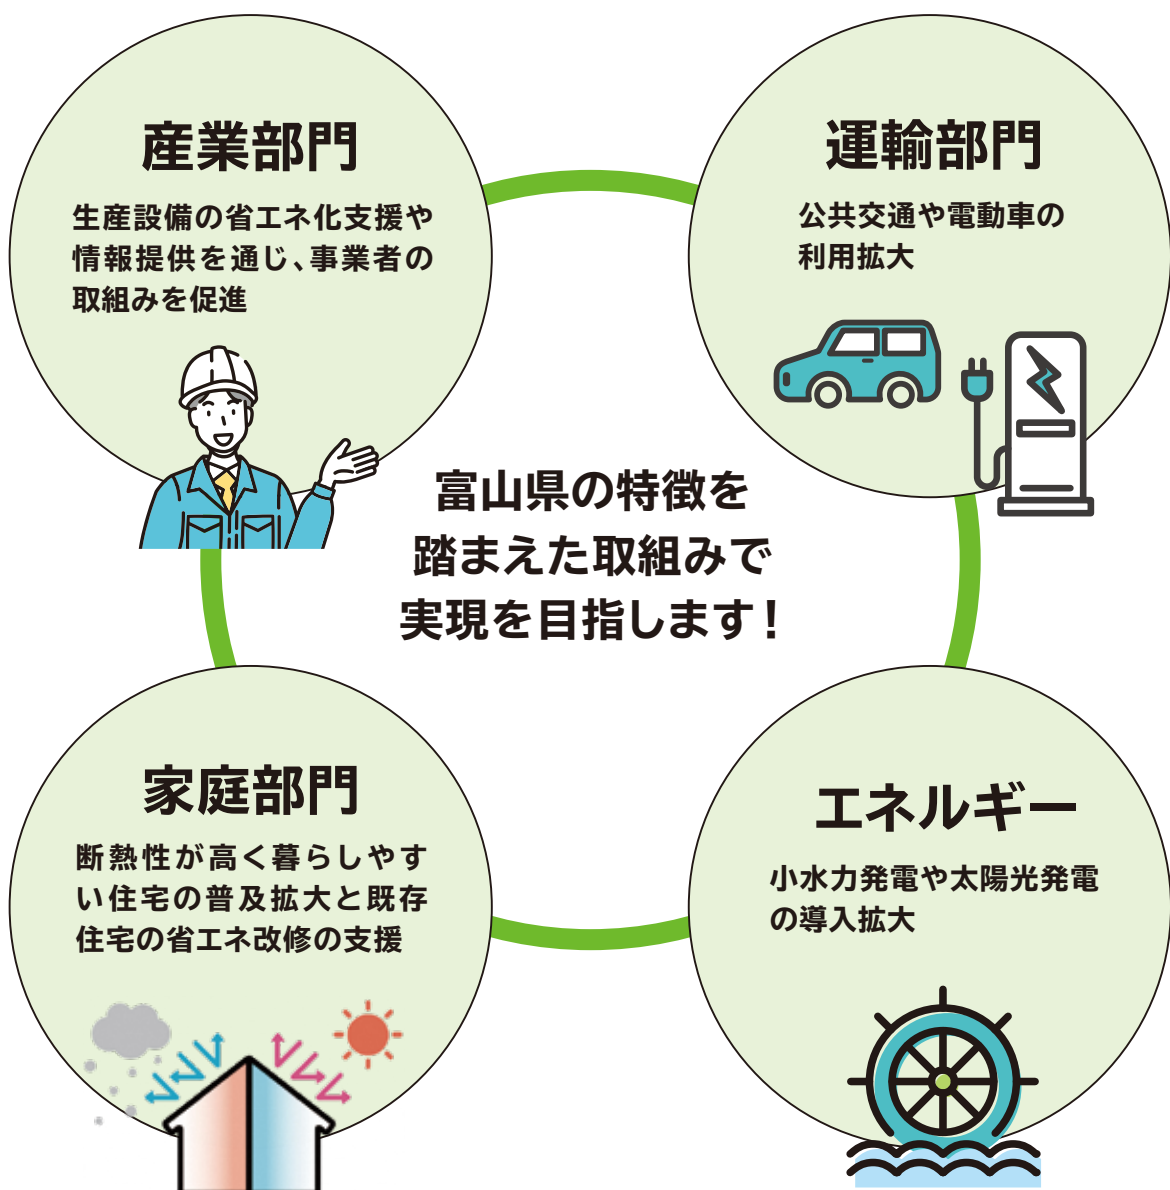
産業部門

生産設備の省エネ化支援や情報提供を通じ、事業者の取組みを促進

運輸部門

公共交通や電動車の利用拡大

富山県の特徴を踏まえた取組みで実現を目指します！

家庭部門

断熱性が高く暮らしやすい住宅の普及拡大と既存住宅の省エネ改修の支援

エネルギー

小水力発電や太陽光発電の導入拡大